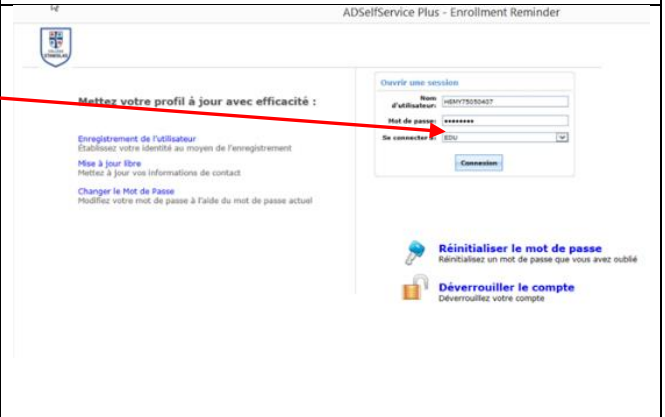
ADSelfService Plus - Enrollment Reminder

Mettez votre profil à jour avec efficacité :

Enregistrement de l'utilisateur
Établissez votre identité au moyen de l'enregistrement

Mise à jour libre
Mettez à jour vos informations de contact

Changer le Mot de Passe
Modifiez votre mot de passe à l'aide du mot de passe actuel

Ouvrir une session
Nom d'utilisateur: HBMY75050407
Mot de passe: ••••••••
Se connecter à: EDU
Connexion

Réinitialiser le mot de passe
Réinitialisez un mot de passe que vous avez oublié

Déverrouiller le compte
Déverrouillez votre compte